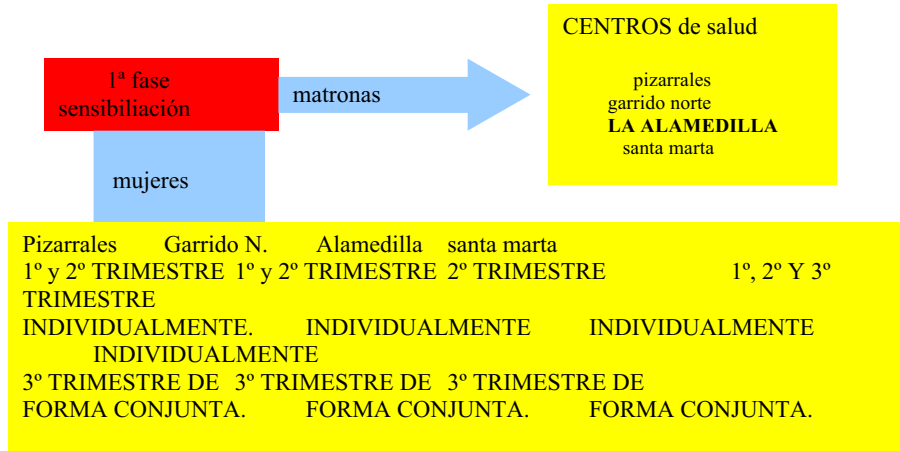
1ª fase sensibiliación

matronas

mujeres

CENTROS de salud

pizarrales
garrido norte
LA ALAMEDILLA
santa marta

Pizarrales Garrido N. Alamedilla santa marta
1º y 2º TRIMESTRE 1º y 2º TRIMESTRE 2º TRIMESTRE 1º, 2º Y 3º TRIMESTRE
INDIVIDUALMENTE. INDIVIDUALMENTE INDIVIDUALMENTE INDIVIDUALMENTE
3º TRIMESTRE DE 3º TRIMESTRE DE 3º TRIMESTRE DE
FORMA CONJUNTA. FORMA CONJUNTA. FORMA CONJUNTA.